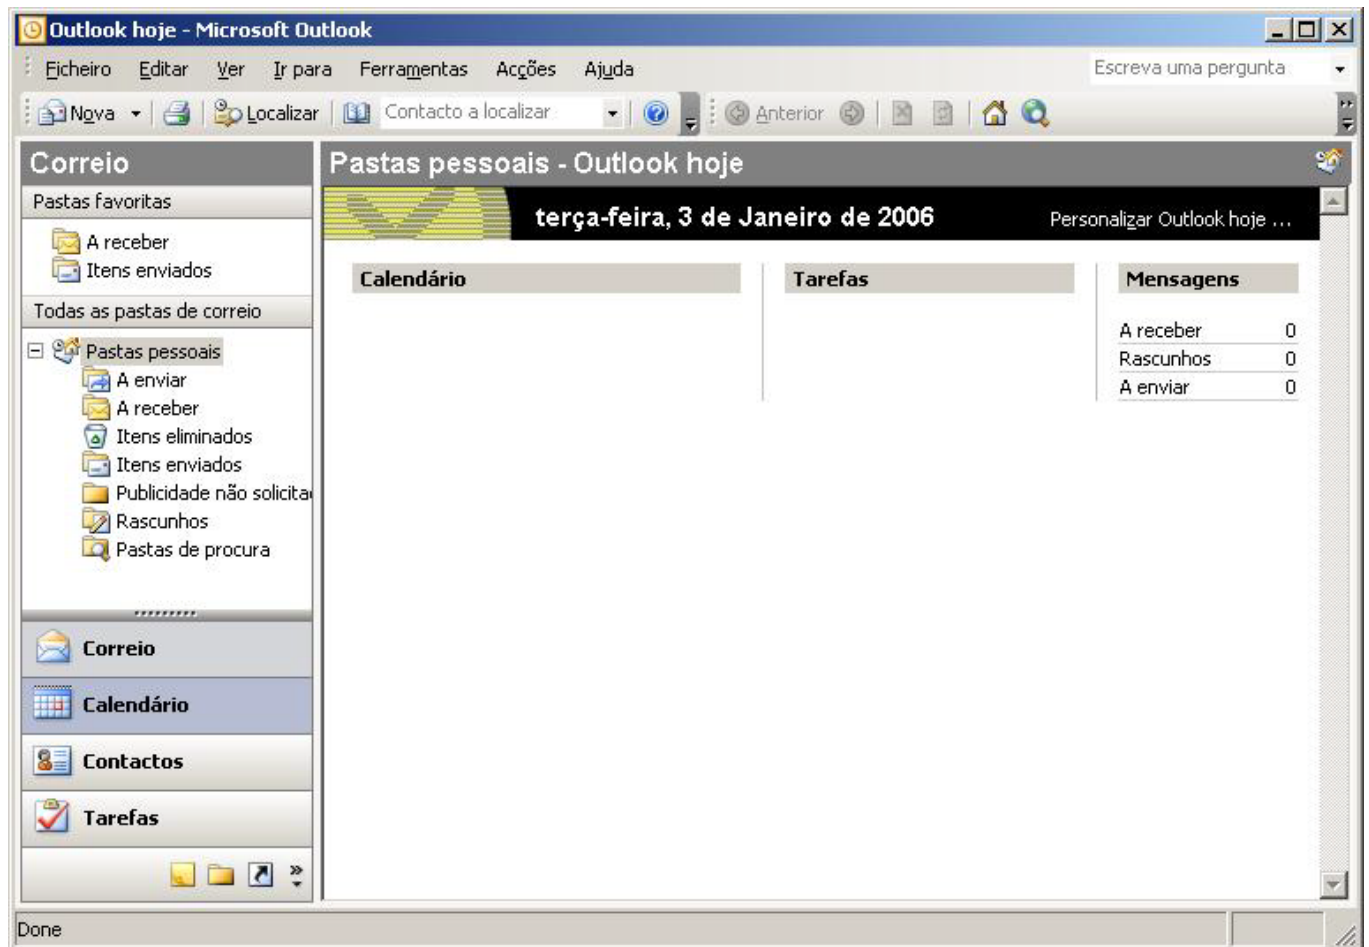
Outlook hoje - Microsoft Outlook

Ficheiro Editar Ver Ir para Ferramentas Acções Ajuda

Escreva uma pergunta

Nova Localizar Contacto a localizar Anterior

Correio

Pastas favoritas

A receber
Itens enviados

Todas as pastas de correio

Pastas pessoais
A enviar
A receber
Itens eliminados
Itens enviados
Publicidade não solicita
Rascunhos
Pastas de procura

Correio
Calendário
Contactos
Tarefas

Pastas pessoais - Outlook hoje

terça-feira, 3 de Janeiro de 2006

Personalizar Outlook hoje ...

Calendário

Tarefas

Mensagens

| A receber | 0 |
|---|---|
| Rascunhos | 0 |
| A enviar | 0 |

Done